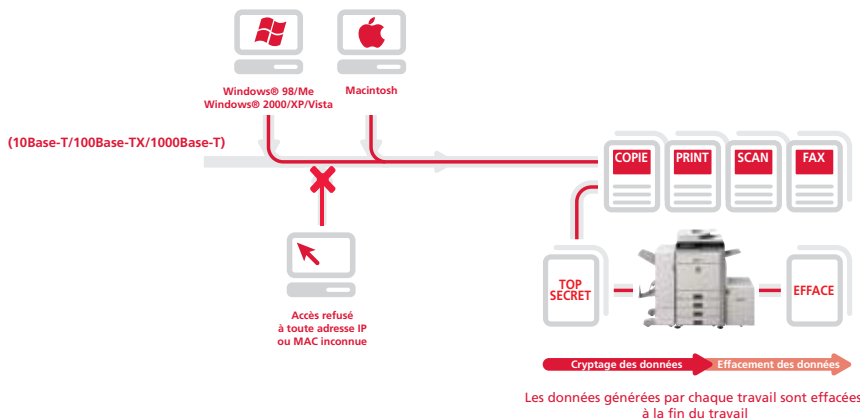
Windows® 98/Me
Windows® 2000/XP/Vista

Macintosh

(10Base-T/100Base-TX/1000Base-T)

COPIE

PRINT

SCAN

FAX

Accès refusé
à toute adresse IP
ou MAC inconnue

TOP SECRET

EFFACE

Cryptage des données

Effacement des données

Les données générées par chaque travail sont effacées à la fin du travail